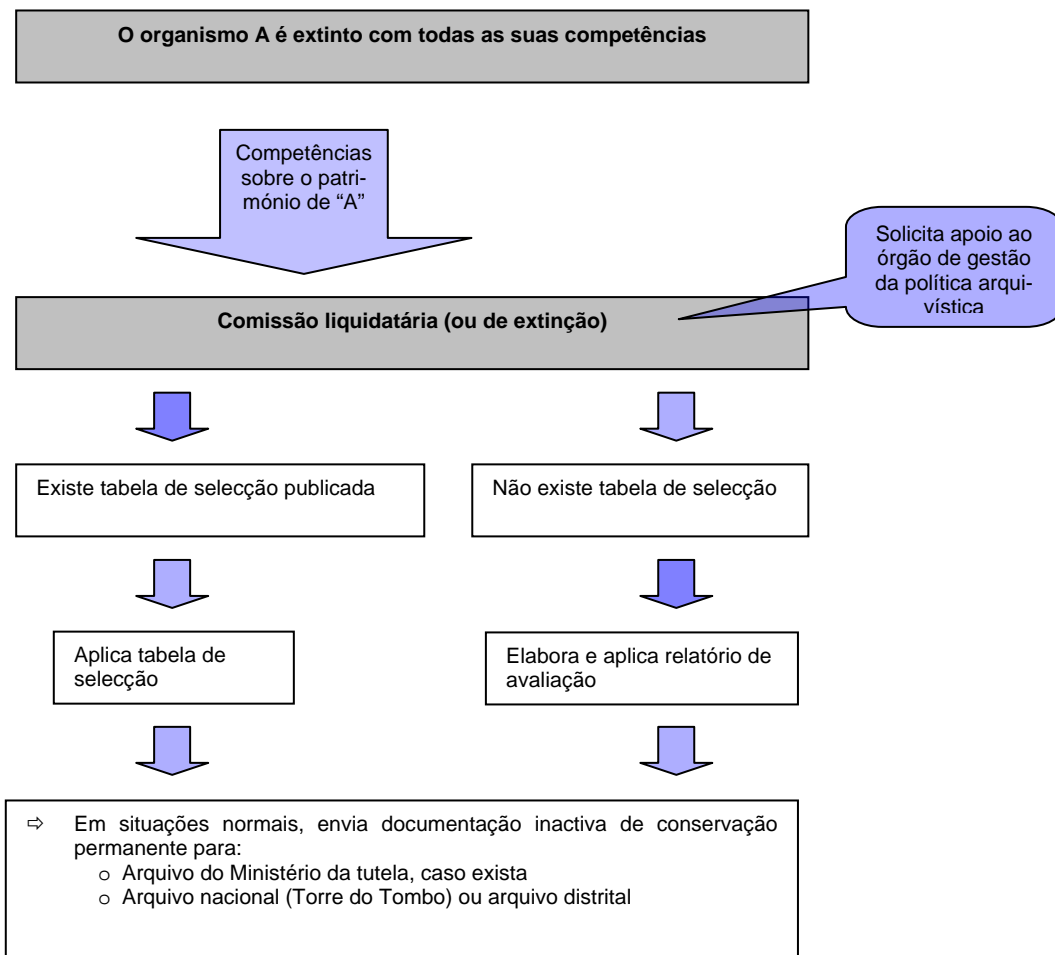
O organismo A é extinto com todas as suas competências

Competências sobre o património de "A"

Solicita apoio ao órgão de gestão da política arquivística

Comissão liquidatária (ou de extinção)

Existe tabela de selecção publicada

Não existe tabela de selecção

Aplica tabela de selecção

Elabora e aplica relatório de avaliação

⇨ Em situações normais, envia documentação inactiva de conservação permanente para:
o Arquivo do Ministério da tutela, caso exista
o Arquivo nacional (Torre do Tombo) ou arquivo distrital